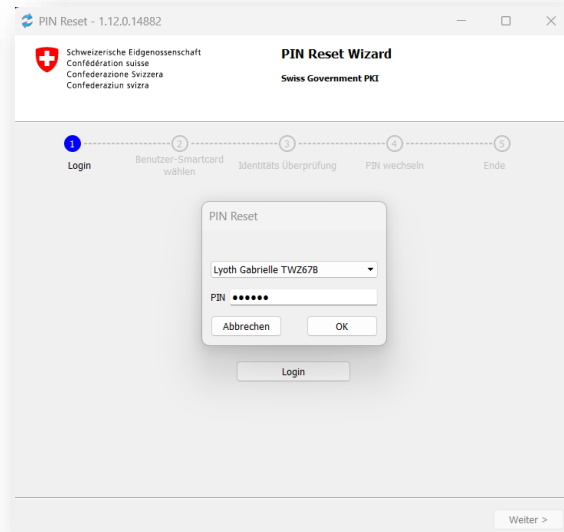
PIN Reset - 1.12.0.14882

Schweizerische Eidgenossenschaft
Confédération suisse
Confederazione Svizzera
Confederaziun svizra

PIN Reset Wizard
Swiss Government PKI

1 Login
2 Benutzer-Smartcard wählen
3 Identitäts Überprüfung
4 PIN wechseln
5 Ende

PIN Reset

Lyoth Gabrielle TWZ67B

PIN ●●●●●●

Abbrechen
OK

Login

Weiter >